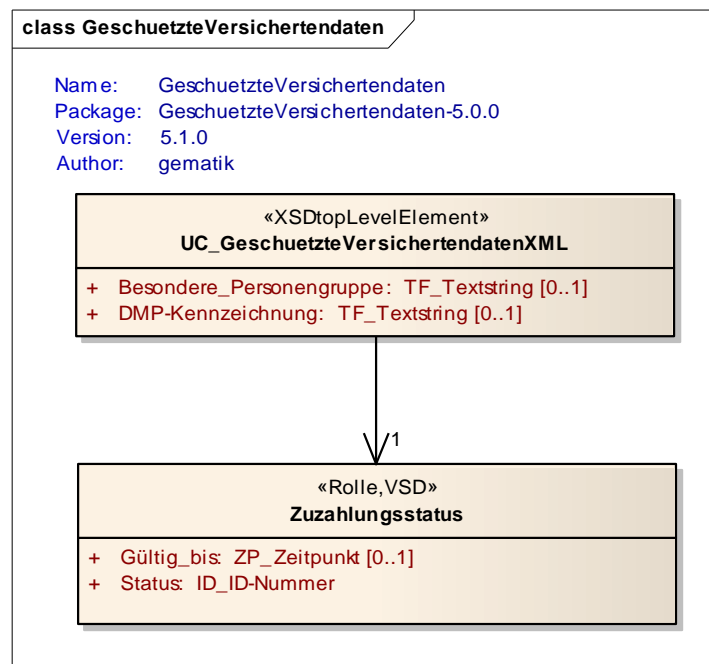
class GeschuetzteVersichertendaten

Name: GeschuetzteVersichertendaten
Package: GeschuetzteVersichertendaten-5.0.0
Version: 5.1.0
Author: gematik

«XSDtopLevelElement»
UC_GeschuetzteVersichertendatenXML

+ Besondere_Personengruppe: TF_Textstring [0..1]
+ DMP-Kennzeichnung: TF_Textstring [0..1]

1

«Rolle,VSD»
Zuzahlungsstatus

+ Gültig_bis: ZP_Zeitpunkt [0..1]
+ Status: ID_ID-Nummer